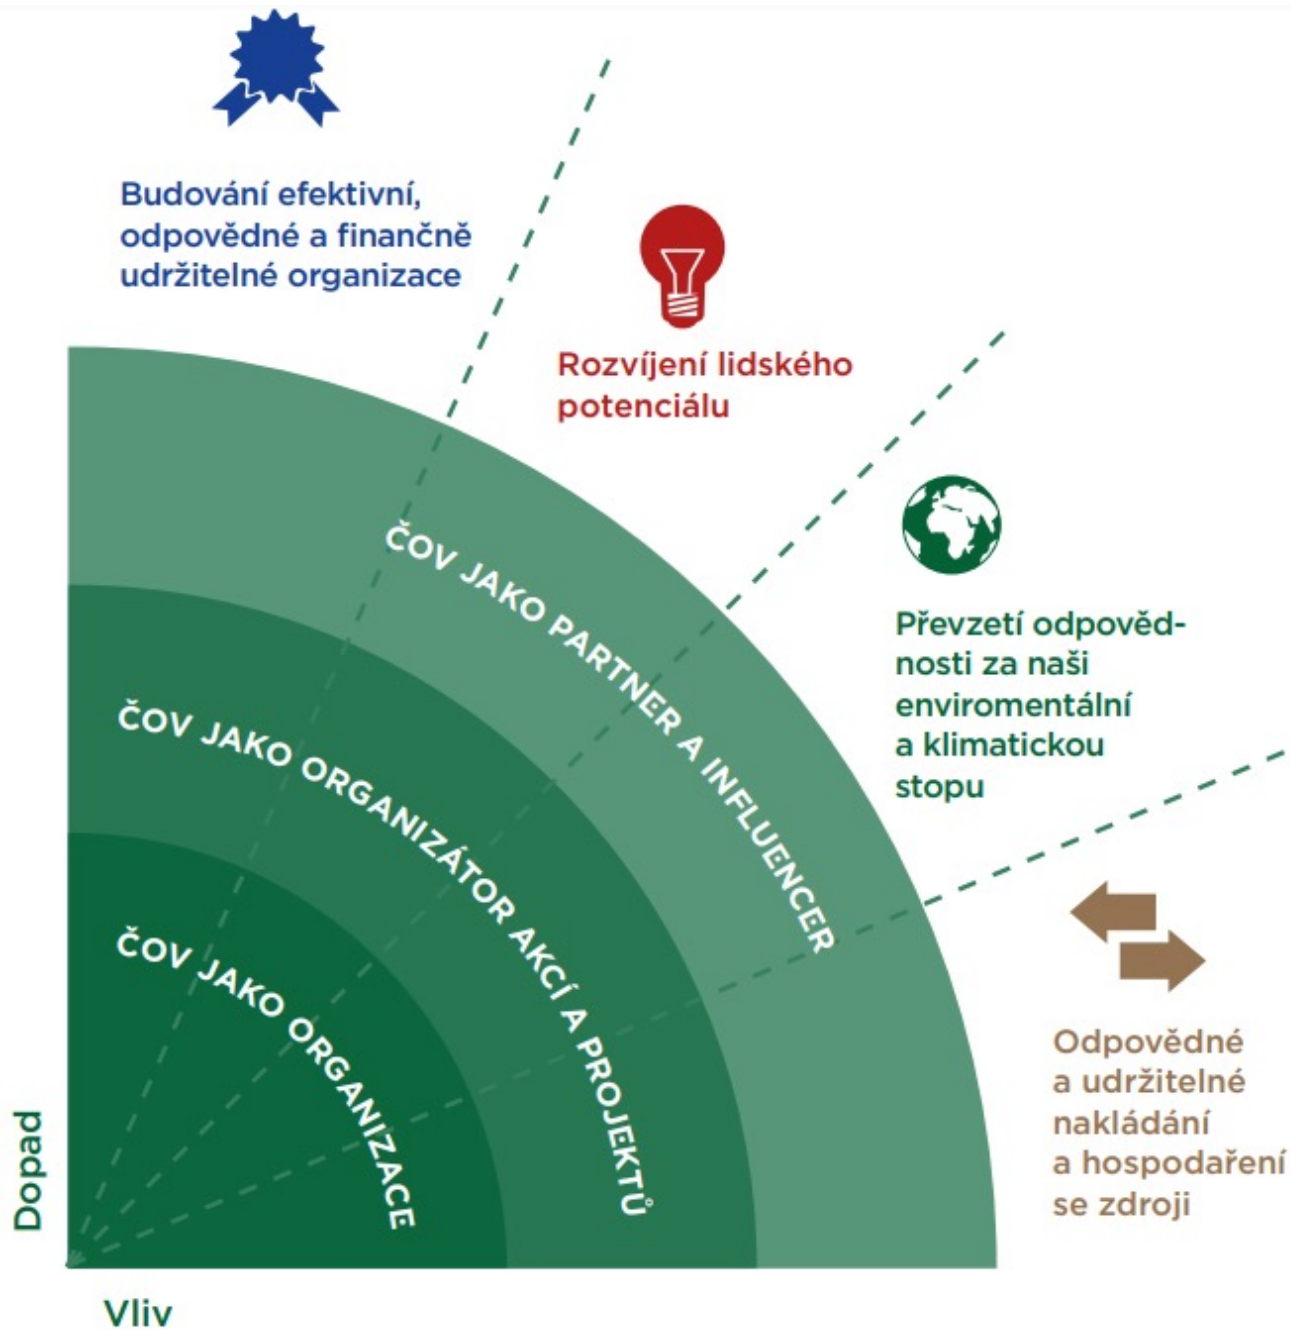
Budování efektivní, odpovědné a finančně udržitelné organizace

Rozvíjení lidského potenciálu

Převzetí odpovědnosti za naši enviromentální a klimatickou stopu

Odpovědné a udržitelné nakládání a hospodaření se zdroji

ČOV JAKO PARTNER A INFLUENCER

ČOV JAKO ORGANIZÁTOR AKCÍ A PROJEKTŮ

ČOV JAKO ORGANIZACE

Dopad

Vliv